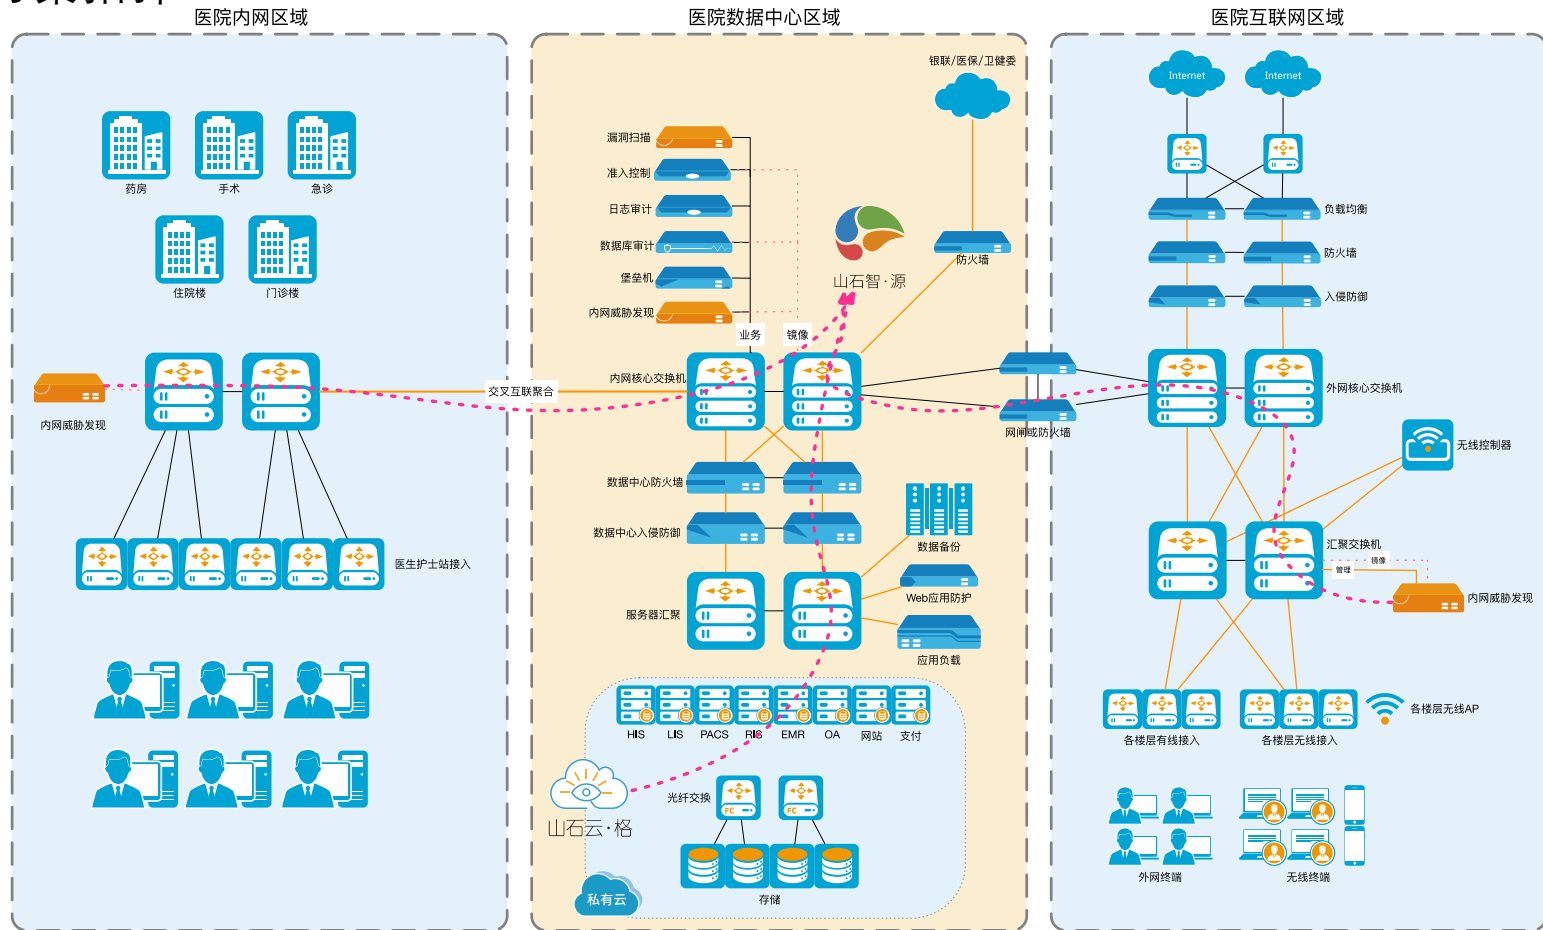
医院内网区域

药房
手术
急诊
住院楼
门诊楼

内网威胁发现

医生护士站接入

医院数据中心区域

银联/医保/卫健委

漏洞扫描
准入控制
日志审计
数据库审计
堡垒机
内网威胁发现

山石智·源

防火墙

业务
镜像

内网核心交换机

交叉互联聚合

数据中心防火墙
数据中心入侵防御

数据备份
Web应用防护
应用负载

服务器汇聚

HIS
LIS
PACS
RIS
EMR
OA
网站
支付

山石云·格

光纤交换

存储

私有云

医院互联网区域

Internet
Internet

负载均衡
防火墙
入侵防御

外网核心交换机

网闸或防火墙

无线控制器

汇聚交换机
镜像
管理
内网威胁发现

各楼层有线接入
各楼层无线接入
各楼层无线AP

外网终端
无线终端